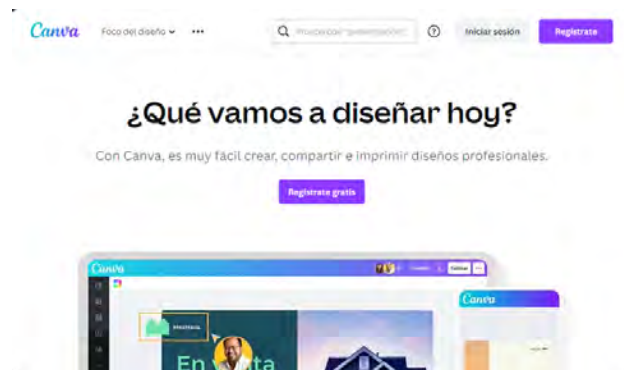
Canva
Foco del diseño
Buscar por "presentación"
Iniciar sesión
Registrate

¿Qué vamos a diseñar hoy?

Con Canva, es muy fácil crear, compartir e imprimir diseños profesionales.

Regístrate gratis

Canva
Canva
En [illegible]ta